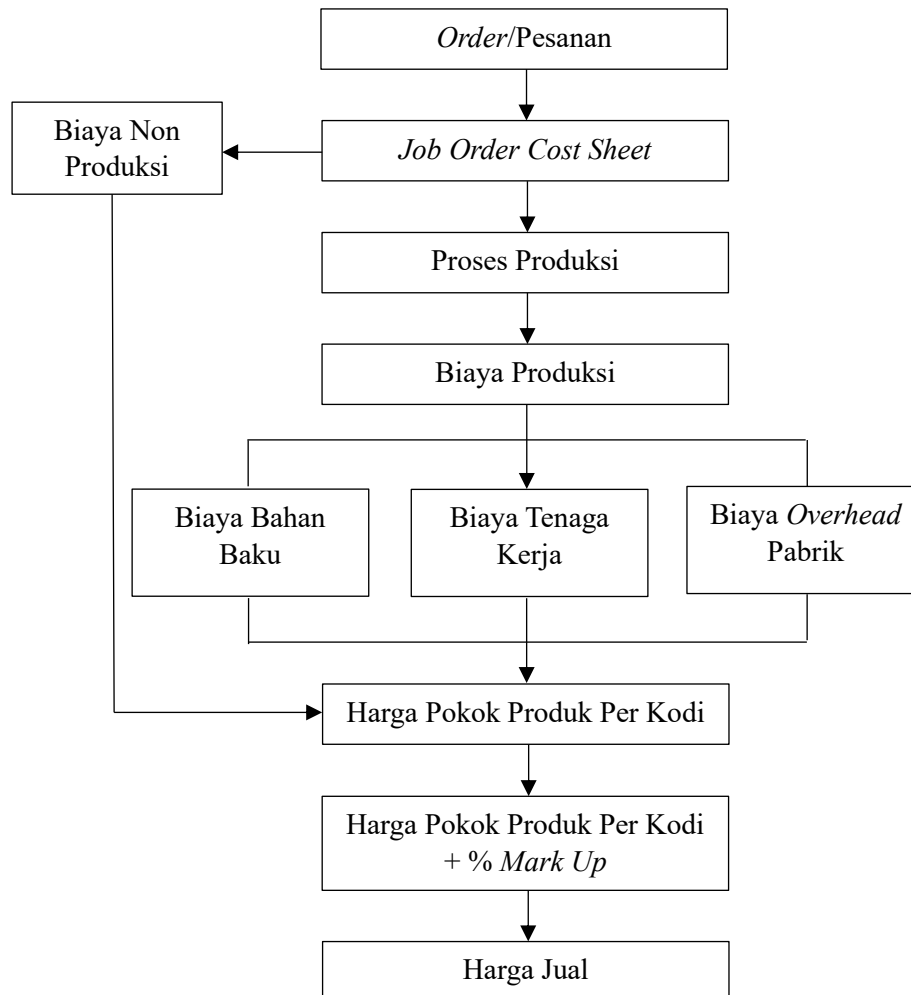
Order/Pesanan

Biaya Non Produksi

Job Order Cost Sheet

Proses Produksi

Biaya Produksi

Biaya Bahan Baku

Biaya Tenaga Kerja

Biaya Overhead Pabrik

Harga Pokok Produk Per Kodi

Harga Pokok Produk Per Kodi + % Mark Up

Harga Jual